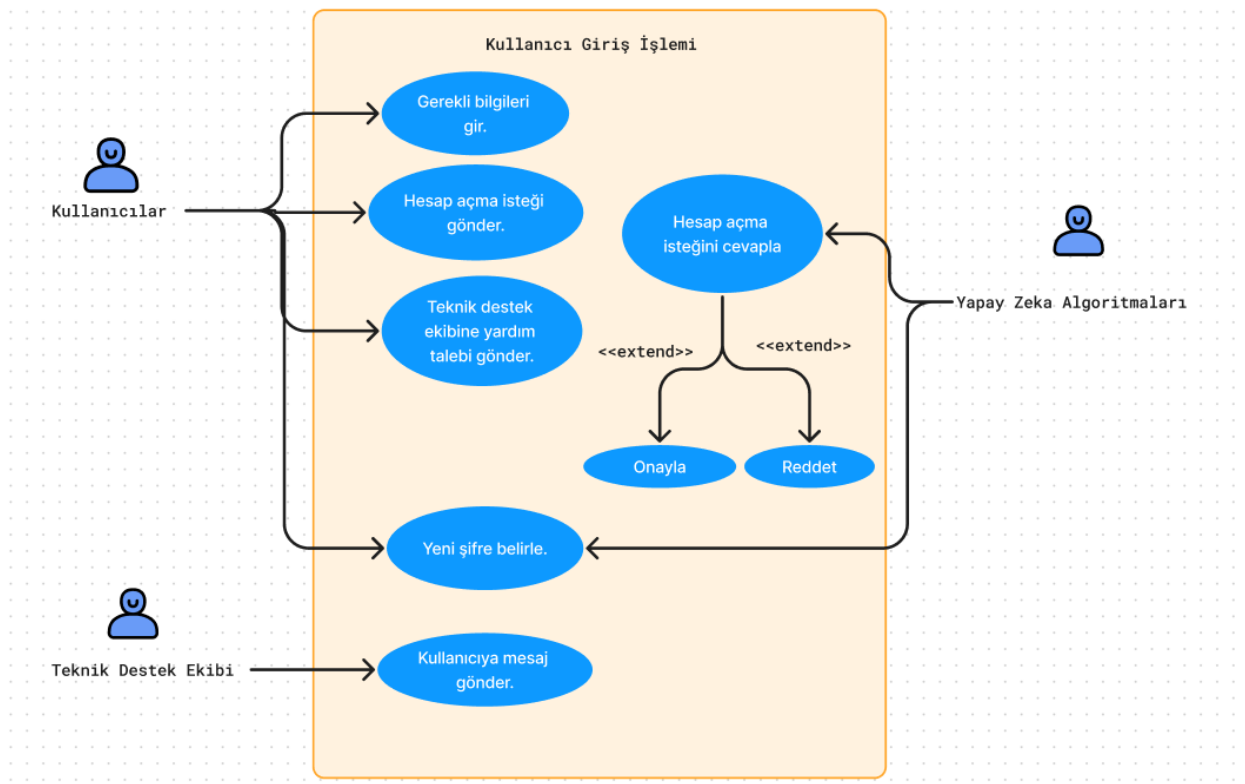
Kullanıcı Giriş İşlemi

Kullanıcılar

Gerekli bilgileri gir.

Hesap açma isteği gönder.

Teknik destek ekibine yardım talebi gönder.

Hesap açma isteğini cevapla

Yapay Zeka Algoritmaları

<<extend>>

<<extend>>

Onayla

Reddet

Yeni şifre belirle.

Teknik Destek Ekibi

Kullanıcıya mesaj gönder.